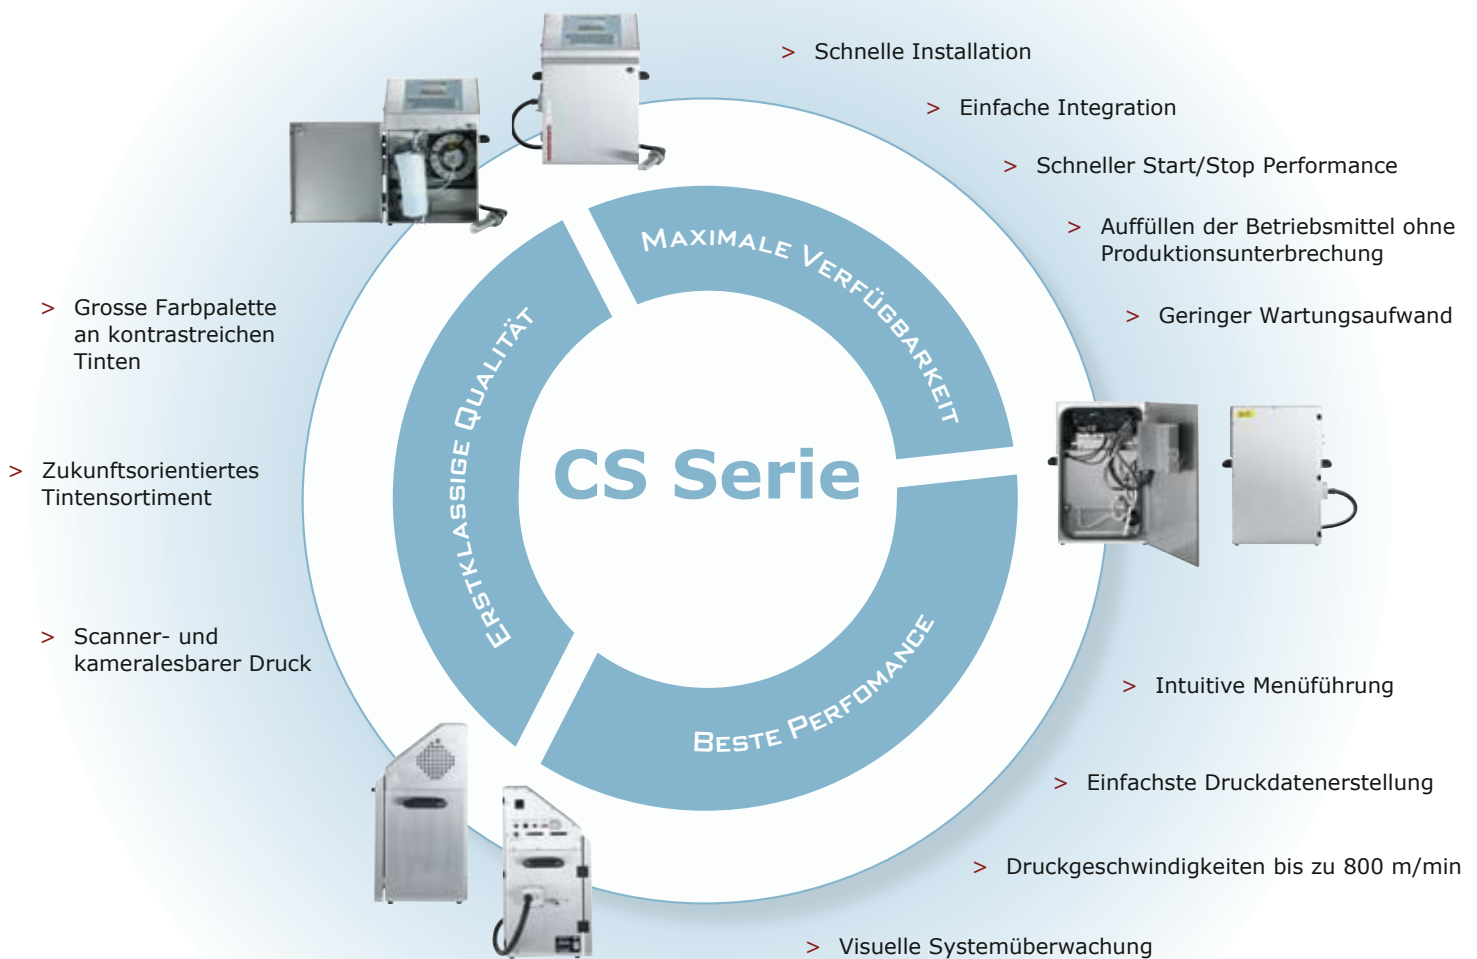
> Schnelle Installation

> Einfache Integration

> Schneller Start/Stop Performance

> Auffüllen der Betriebsmittel ohne Produktionsunterbrechung

> Geringer Wartungsaufwand

> Grosse Farbpalette an kontrastreichen Tinten

> Zukunftsorientiertes Tintensortiment

> Scanner- und kameralesbarer Druck

Maximale Verfügbarkeit

Erstklassige Qualität

CS Serie

Beste Perfomance

> Intuitive Menüführung

> Einfachste Druckdatenerstellung

> Druckgeschwindigkeiten bis zu 800 m/min

> Visuelle Systemüberwachung